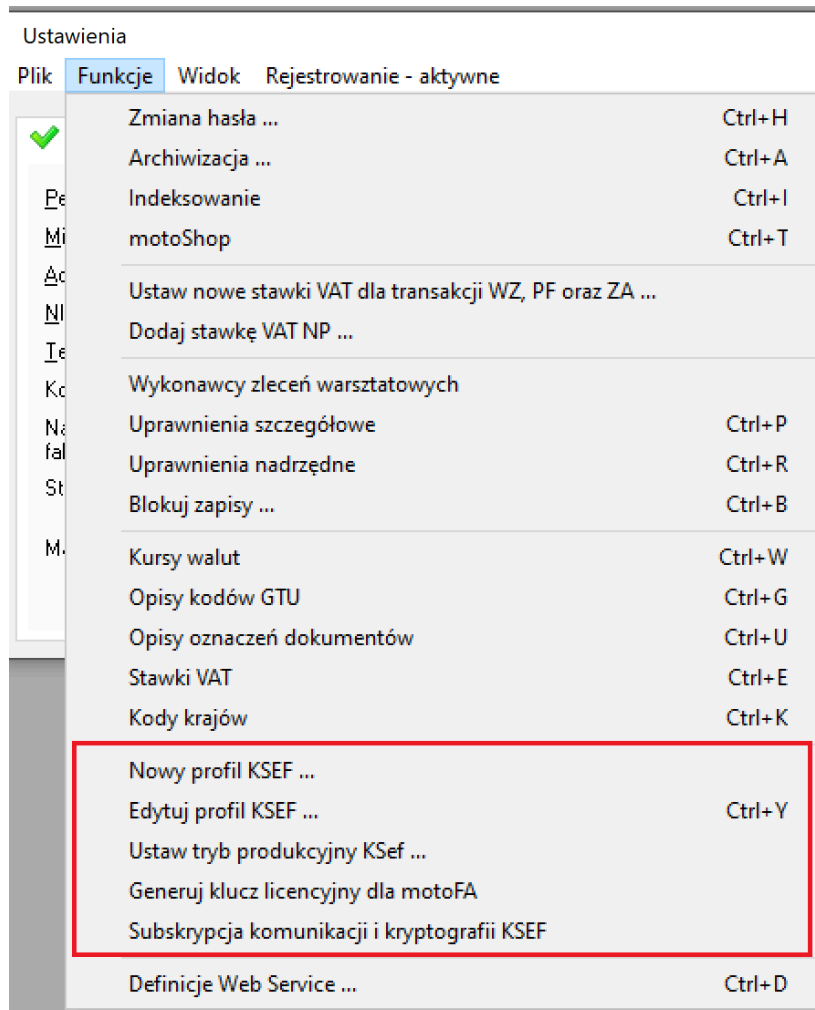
Ustawienia

Plik Funkcje Widok Rejestrowanie - aktywne

Pe
Mi
Ad
NI
Te
Ko
Na fal
St
M/

Zmiana hasła ... Ctrl+H
Archiwizacja ... Ctrl+A
Indeksowanie Ctrl+I
motoShop Ctrl+T

Ustaw nowe stawki VAT dla transakcji WZ, PF oraz ZA ...
Dodaj stawkę VAT NP ...

Wykonawcy zleceń warsztatowych
Uprawnienia szczegółowe Ctrl+P
Uprawnienia nadrzędne Ctrl+R
Blokuj zapisy ... Ctrl+B

Kursy walut Ctrl+W
Opisy kodów GTU Ctrl+G
Opisy oznaczeń dokumentów Ctrl+U
Stawki VAT Ctrl+E
Kody krajów Ctrl+K

Nowy profil KSEF ...
Edytuj profil KSEF ... Ctrl+Y
Ustaw tryb produkcyjny KSef ...
Generuj klucz licencyjny dla motoFA
Subskrypcja komunikacji i kryptografii KSEF

Definicje Web Service ... Ctrl+D